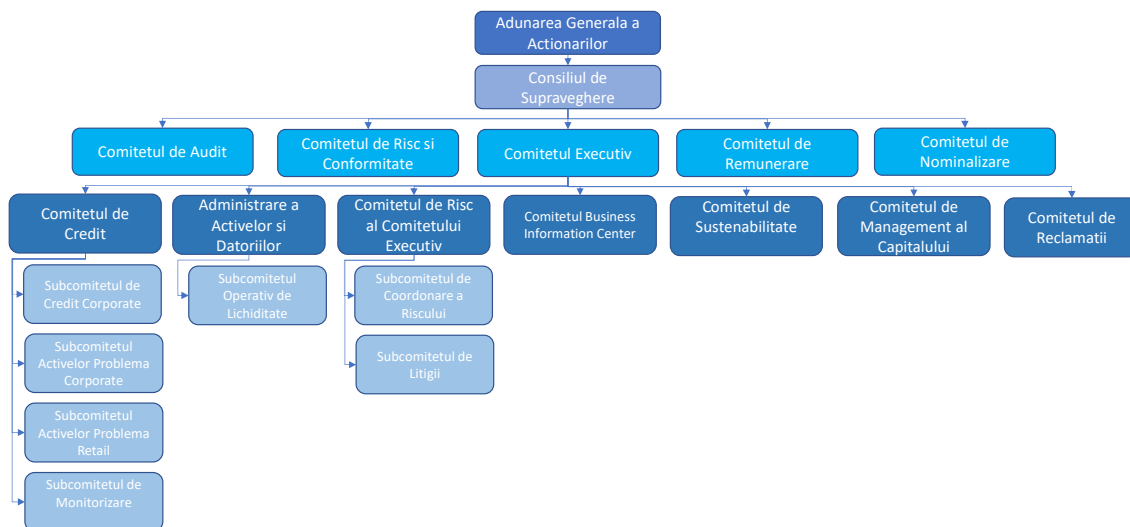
Adunarea Generala a Actionarilor

Consiliul de Supraveghere

Comitetul de Audit

Comitetul de Risc si Conformitate

Comitetul Executiv

Comitetul de Remunerare

Comitetul de Nominalizare

Comitetul de Credit

Subcomitetul de Credit Corporate

Subcomitetul Activelor Problema Corporate

Subcomitetul Activelor Problema Retail

Subcomitetul de Monitorizare

Administrare a Activelor si Datoriilor

Subcomitetul Operativ de Lichiditate

Comitetul de Risc al Comitetului Executiv

Subcomitetul de Coordonare a Riscului

Subcomitetul de Litigii

Comitetul Business Information Center

Comitetul de Sustenabilitate

Comitetul de Management al Capitalului

Comitetul de Reclamatii